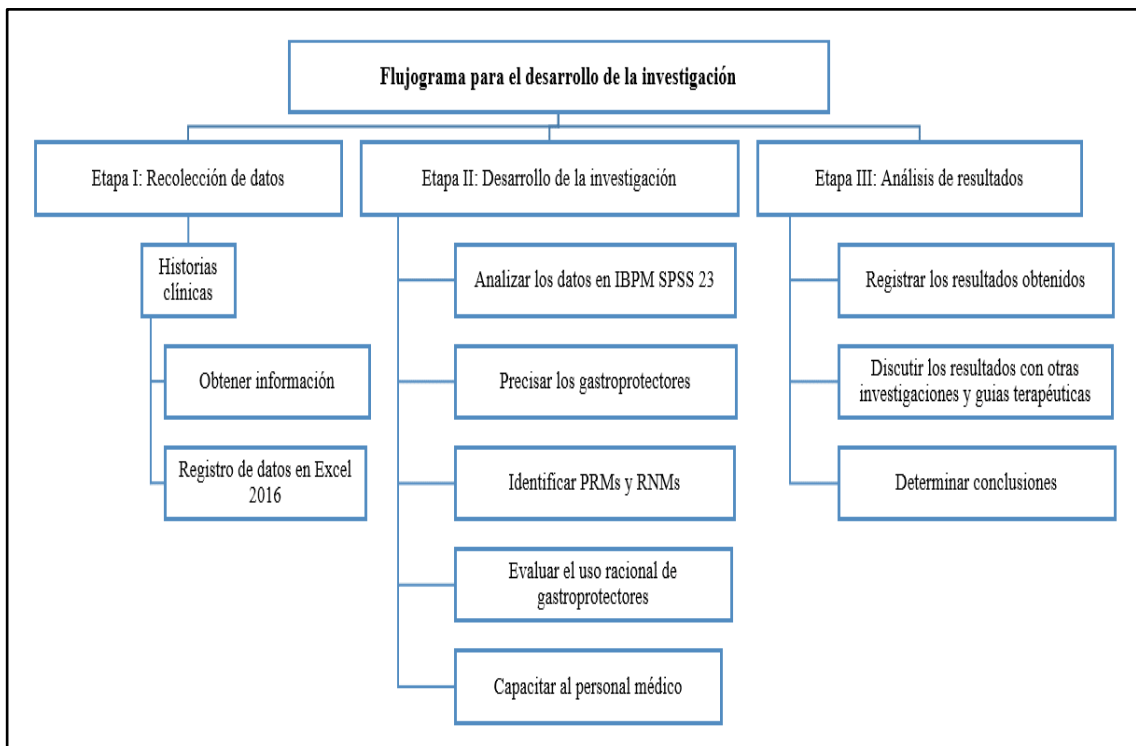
Flujograma para el desarrollo de la investigación

Etapa I: Recolección de datos

Historias clínicas

Obtener información

Registro de datos en Excel 2016

Etapa II: Desarrollo de la investigación

Analizar los datos en IBPM SPSS 23

Precisar los gastroprotectores

Identificar PRMs y RNMs

Evaluar el uso racional de gastroprotectores

Capacitar al personal médico

Etapa III: Análisis de resultados

Registrar los resultados obtenidos

Discutir los resultados con otras investigaciones y guias terapéuticas

Determinar conclusiones